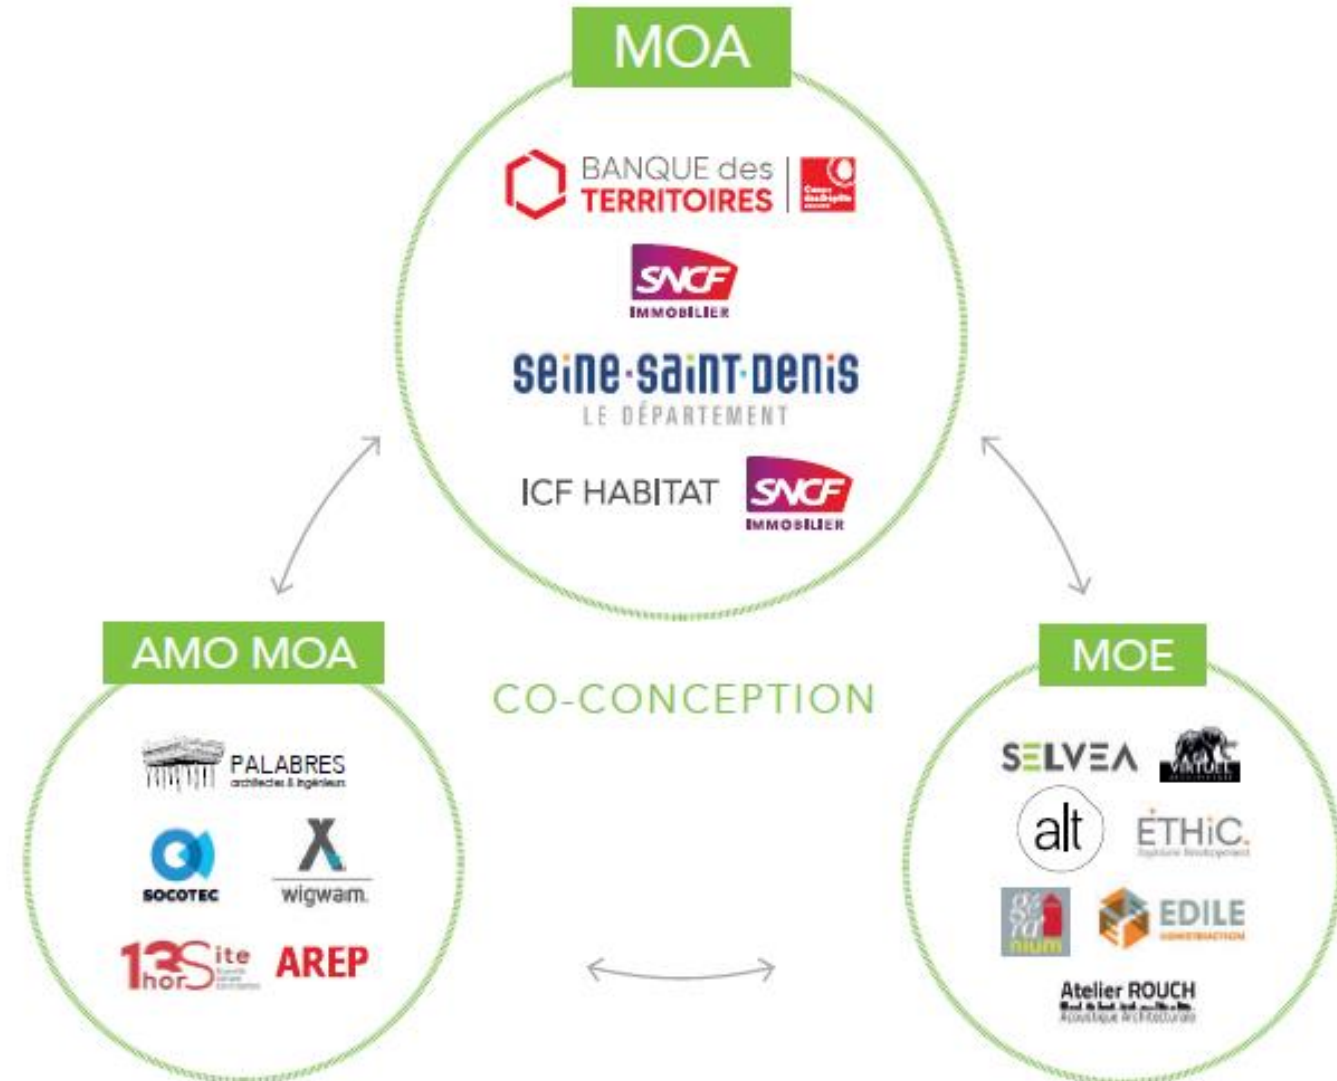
MOA

BANQUE des TERRITOIRES

SNCF IMMOBILIER

seine·saint·denis LE DÉPARTEMENT

ICF HABITAT SNCF IMMOBILIER

AMO MOA

CO-CONCEPTION

MOE

PALABRES architectes & ingénieurs

SOCOTEC

wigwam.

13 hors site

AREP

SELVEA

VIRTUEL

alt

ETHiC.

gé ra nium

EDILE CONSTRUCTION

Atelier ROUCH
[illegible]
Acoustique Architecturale